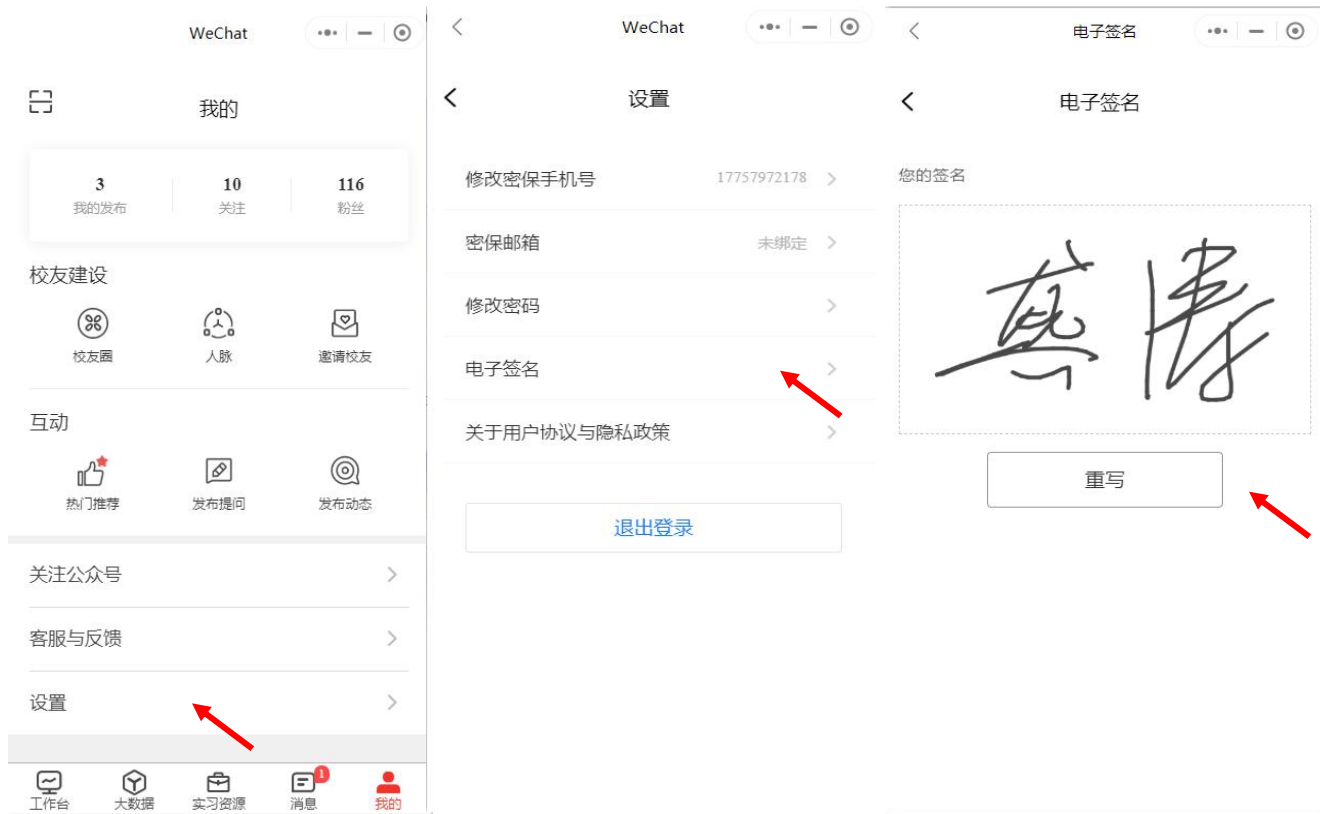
WeChat

我的

3
我的发布

10
关注

116
粉丝

校友建设

校友圈
人脉
邀请校友

互动

热门推荐
发布提问
发布动态

关注公众号

客服与反馈

设置

工作台
大数据
实习资源
1
消息
我的

WeChat

设置

修改密保手机号 17757972178

密保邮箱 未绑定

修改密码

电子签名

关于用户协议与隐私政策

退出登录

电子签名

电子签名

您的签名

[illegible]

重写